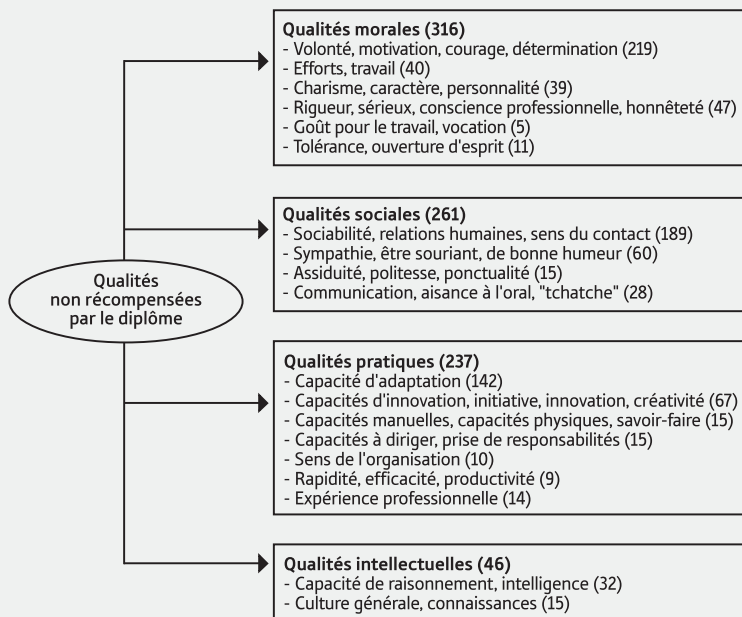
Qualités non récompensées par le diplôme

**Qualités morales (316)**
- Volonté, motivation, courage, détermination (219)
- Efforts, travail (40)
- Charisme, caractère, personnalité (39)
- Rigueur, sérieux, conscience professionnelle, honnêteté (47)
- Goût pour le travail, vocation (5)
- Tolérance, ouverture d'esprit (11)

**Qualités sociales (261)**
- Sociabilité, relations humaines, sens du contact (189)
- Sympathie, être souriant, de bonne humeur (60)
- Assiduité, politesse, ponctualité (15)
- Communication, aisance à l'oral, "tchatche" (28)

**Qualités pratiques (237)**
- Capacité d'adaptation (142)
- Capacités d'innovation, initiative, innovation, créativité (67)
- Capacités manuelles, capacités physiques, savoir-faire (15)
- Capacités à diriger, prise de responsabilités (15)
- Sens de l'organisation (10)
- Rapidité, efficacité, productivité (9)
- Expérience professionnelle (14)

**Qualités intellectuelles (46)**
- Capacité de raisonnement, intelligence (32)
- Culture générale, connaissances (15)